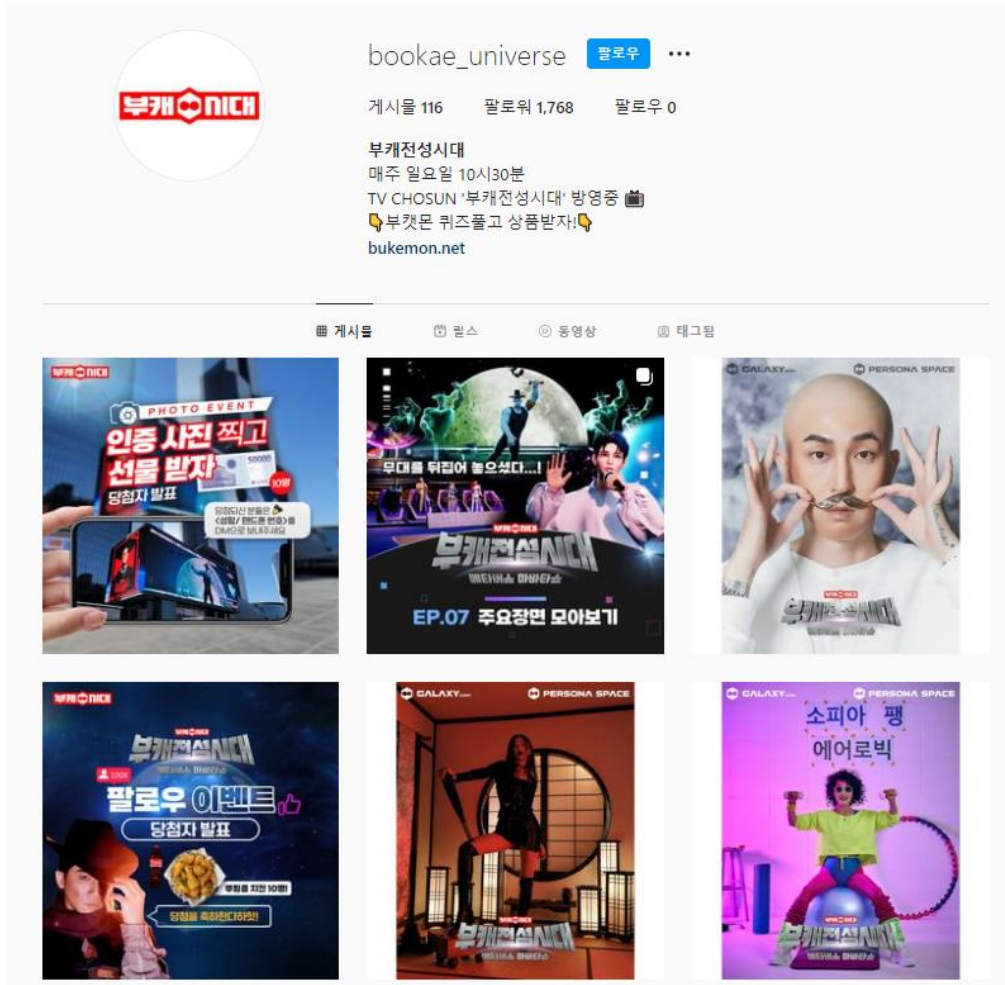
부캐시대

bookae_universe 팔로우 ···

게시물 116 팔로워 1,768 팔로우 0

부캐전성시대
매주 일요일 10시30분
TV CHOSUN '부캐전성시대' 방영중 📺
👇부캐몬 퀴즈풀고 상품받자!👇
bukemon.net

게시물 릴스 동영상 태그됨

부캐시대
PHOTO EVENT
인증 사진 찍고 선물 받자
당첨자 발표
10명
당첨되신 분들은 <성함/ 핸드폰 번호>를 DM으로 보내주세요

무대를 뒤집어 놓으셨다...!
부캐시대
부캐전성시대
메타버스 마바타쇼
EP.07 주요장면 모아보기

GALAXY PERSONA SPACE
부캐시대
부캐전성시대
메타버스 마바타쇼

부캐시대
부캐시대
부캐전성시대
메타버스 마바타쇼
100K
팔로우 이벤트
당첨자 발표
부캐몬 치킨 10명
당첨을 축하드립니다!

GALAXY PERSONA SPACE
부캐시대
부캐전성시대
메타버스 마바타쇼

GALAXY PERSONA SPACE
소피아 팽
에어로빅
부캐시대
부캐전성시대